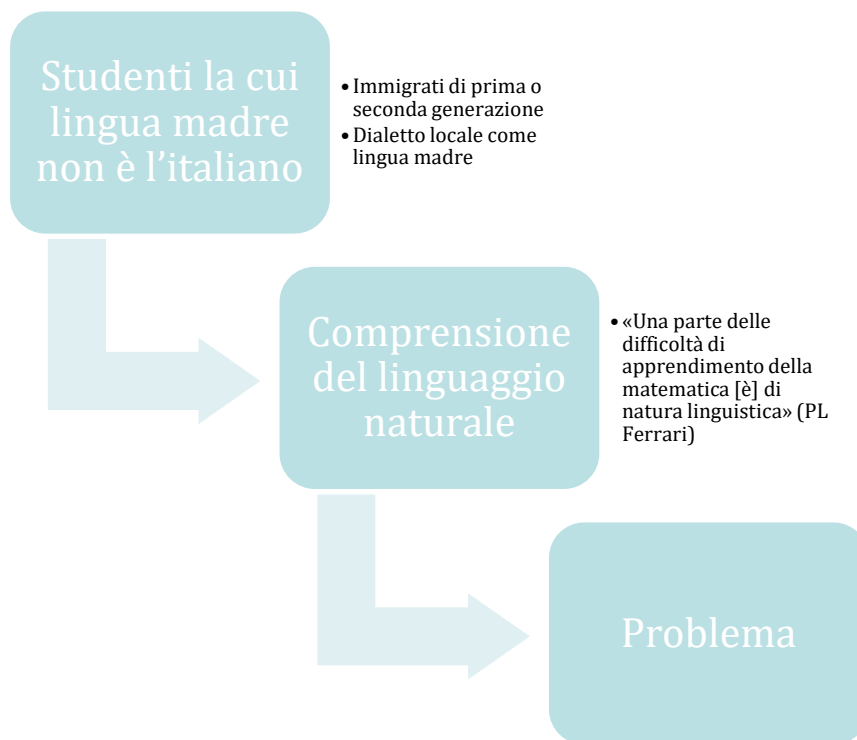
Studenti la cui lingua madre non è l’italiano

• Immigrati di prima o seconda generazione
• Dialetto locale come lingua madre

Comprensione del linguaggio naturale

• «Una parte delle difficoltà di apprendimento della matematica [è] di natura linguistica» (PL Ferrari)

Problema